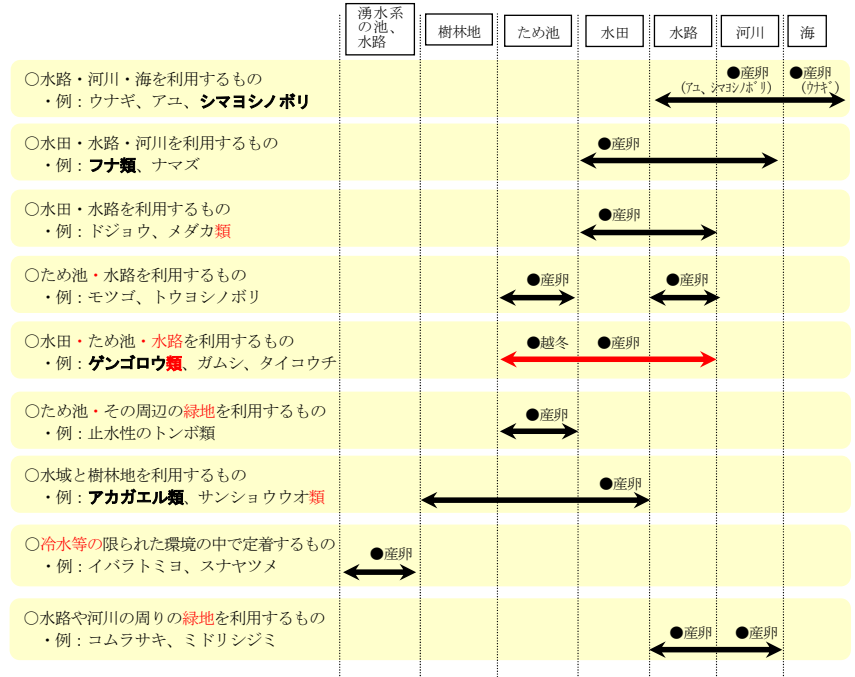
| 湧水系の池、水路 | 樹林地 | ため池 | 水田 | 水路 | 河川 | 海 |
|---|---|---|---|---|---|---|

○水路・河川・海を利用するもの
・例：ウナギ、アユ、シマヨシノボリ
●産卵（アユ、シマヨシノボリ）
●産卵（ウナギ）

○水田・水路・河川を利用するもの
・例：フナ類、ナマズ
●産卵

○水田・水路を利用するもの
・例：ドジョウ、メダカ類
●産卵

○ため池・水路を利用するもの
・例：モツゴ、トウヨシノボリ
●産卵
●産卵

○水田・ため池・水路を利用するもの
・例：ゲンゴロウ類、ガムシ、タイコウチ
●越冬
●産卵

○ため池・その周辺の緑地を利用するもの
・例：止水性のトンボ類
●産卵

○水域と樹林地を利用するもの
・例：アカガエル類、サンショウウオ類
●産卵

○冷水等の限られた環境の中で定着するもの
・例：イバラトミヨ、スナヤツメ
●産卵

○水路や河川の周りの緑地を利用するもの
・例：コムラサキ、ミドリシジミ
●産卵
●産卵